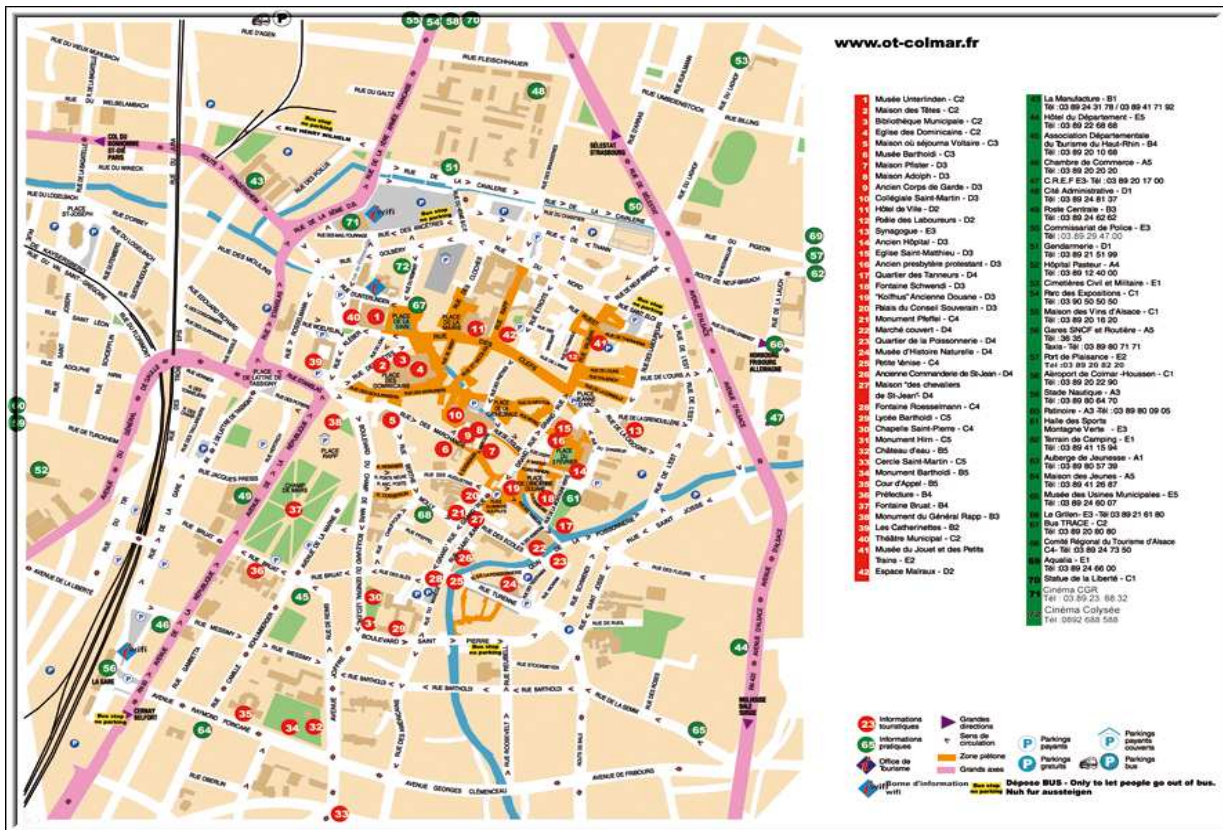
www.ot-colmar.fr

1 Musée Unterlinden - C2
2 Maison des Têtes - C2
3 Bibliothèque Municipale - C2
4 Eglise des Dominicains - C2
5 Maison où séjourna Voltaire - C3
6 Musée Bartholdi - C3
7 Maison Pfister - D3
8 Maison Adolph - D3
9 Ancien Corps de Garde - D3
10 Collégiale Saint-Martin - D3
11 Hôtel de Ville - D2
12 Poêle des Laboureurs - D2
13 Synagogue - E3
14 Ancien Hôpital - D3
15 Eglise Saint-Matthieu - D3
16 Ancien presbytère protestant - D3
17 Quartier des Tanneurs - D4
18 Fontaine Schwendi - D3
19 "Koïfhus" Ancienne Douane - D3
20 Palais du Conseil Souverain - D3
21 Monument Pfeffel - C4
22 Marché couvert - D4
23 Quartier de la Poissonnerie - D4
24 Musée d'Histoire Naturelle - D4
25 Petite Venise - C4
26 Ancienne Commanderie de St-Jean - D4
27 Maison "des chevaliers de St-Jean" D4
28 Fontaine Roesselmann - C4
29 Lycée Bartholdi - C5
30 Chapelle Saint-Pierre - C4
31 Monument Hirn - C5
32 Château d'eau - B5
33 Cercle Saint-Martin - C5
34 Monument Bartholdi - B5
35 Cour d'Appel - B5
36 Préfecture - B4
37 Fontaine Bruat - B4
38 Monument du Général Rapp - B3
39 Les Catherinettes - B2
40 Théâtre Municipal - C2
41 Musée du Jouet et des Petits Trains - E2
42 Espace Malraux - D2

43 La Manufacture - B1 Tél : 03 89 24 31 78 / 03 89 41 71 92
44 Hôtel du Département - E5 Tél : 03 89 22 68 68
45 Association Départementale du Tourisme du Haut-Rhin - B4 Tél : 03 89 20 10 68
46 Chambre de Commerce - A5 Tél : 03 89 20 20 20
47 C.R.E.F. E3- Tél : 03 89 20 17 00
48 Cité Administrative - D1 Tél : 03 89 24 81 37
49 Poste Centrale - B3 Tél : 03 89 24 62 62
50 Commissariat de Police - E3 Tél : 03 89 29 47 00
51 Gendarmerie - D1 Tél : 03 89 21 51 99
52 Hôpital Pasteur - A4 Tél : 03 89 12 40 00
53 Cimetières Civil et Militaire - E1
54 Parc des Expositions - C1 Tél : 03 90 50 50 50
55 Maison des Vins d'Alsace - C1 Tél : 03 89 20 16 20
56 Gares SNCF et Routière - A5 Tél : 36 35
57 Taxis - Tél : 03 89 80 71 71
58 Port de Plaisance - E2 Tél : 03 89 20 82 20
59 Aéroport de Colmar -Houssen - C1 Tél : 03 89 20 22 90
60 Stade Nautique - A3 Tél : 03 89 80 64 70
61 Patinoire - A3 -Tél : 03 89 80 09 05
62 Halle des Sports Montagne Verte - E3
63 Terrain de Camping - E1 Tél : 03 89 41 15 94
64 Auberge de Jeunesse - A1 Tél : 03 89 80 57 39
65 Maison des Jeunes - A5 Tél : 03 89 41 26 87
66 Musée des Usines Municipales - E5 Tél : 03 89 24 60 07
67 Le Grillen- E3 - Tél 03 89 21 61 80
68 Bus TRACE - C2 Tél : 03 89 20 80 80
69 Comité Régional du Tourisme d'Alsace C4- Tél 03 89 24 73 50
70 Aquaria - E1 Tél : 03 89 24 66 00
71 Statue de la Liberté - C1
72 Cinéma CGR Tél : 03 89 23 68 32
Cinéma Colysée Tél : 0892 688 588

Informations touristiques
Informations pratiques
Office de Tourisme
Borne d'information wifi
Grandes directions
Sens de circulation
Zone piétonne
Grands axes
Parkings payants
Parkings gratuits
Parkings payants couverts
Parkings bus
Bus stop no parking
Dépose BUS - Only to let people go out of bus. Nuh fur aussteigen

RUE D'AGEN
RUE DU VIEUX MUHLBACH
RUE DU WELBELAMBACH
RUE FLEISCHHAUER
RUE DU GALTZ
RUE HENRI WILHELM
COL DU BONHOMME ST-DIE PARIS
RUE DU WINECK
RUE DU LOGELBACH
PLACE ST-JOSEPH
RUE D'ORBEY
RUE DES POILUS
RUE DE LA SEMM
RUE DE LA CAVALERIE
RUE DU CHASSEUR
RUE DES BLES
RUE DES ANCETRES
GOLBERY
RUE DES MOULINS
RUE DU NORD
RUE DE THANN
RUE DU PIGEON
ROUTE DE NEUF-BRISACH
RUE DE LA LAUCH
RUE D'ALSPACH
PLACE UNTERLINDEN
PLACE DES DOMINICAINS
PLACE DE L'ANCIENNE DOUANE
RUE DES CLEFS
RUE DE LA GRENOUILLERE
RUE DES MARCHANDS
RUE VAUBAN
PLACE RAPP
CHAMP DE MARS
AVENUE DE LA REPUBLIQUE
RUE JACQUES PREISS
PLACE DE LATTRE DE TASSIGNY
RUE BRUAT
AVENUE DE LA MARNE
RUE DE LA GARE
BOULEVARD SAINT PIERRE
RUE TURENNE
RUE DES ECOLES
RUE DE LA POISSONNERIE
RUE DES FLEURS
RUE SAINT JOSSE
RUE MESSIMY
RUE GAMBETTA
RUE DE CAMILLE
AVENUE RAYMOND POINCARE
RUE BARTHOLDI
RUE DE LA GEMM
AVENUE GEORGES CLEMENCEAU
AVENUE DE FRIBOURG
RUE OBERLIN
AVENUE D'ALSACE
RUE ROOSEVELT
RUE HERZOG
RUE DES AUGUSTINS
AVENUE DU GENERAL DE GAULLE
AVENUE DE TURCKHEIM
LA GARE
CERNAY BELFORT
SELESTAT STRASBOURG
NEUF BRISACH FRIBOURG ALLEMAGNE
MULHOUSE BALE BASEL
Bus stop no parking
wifi